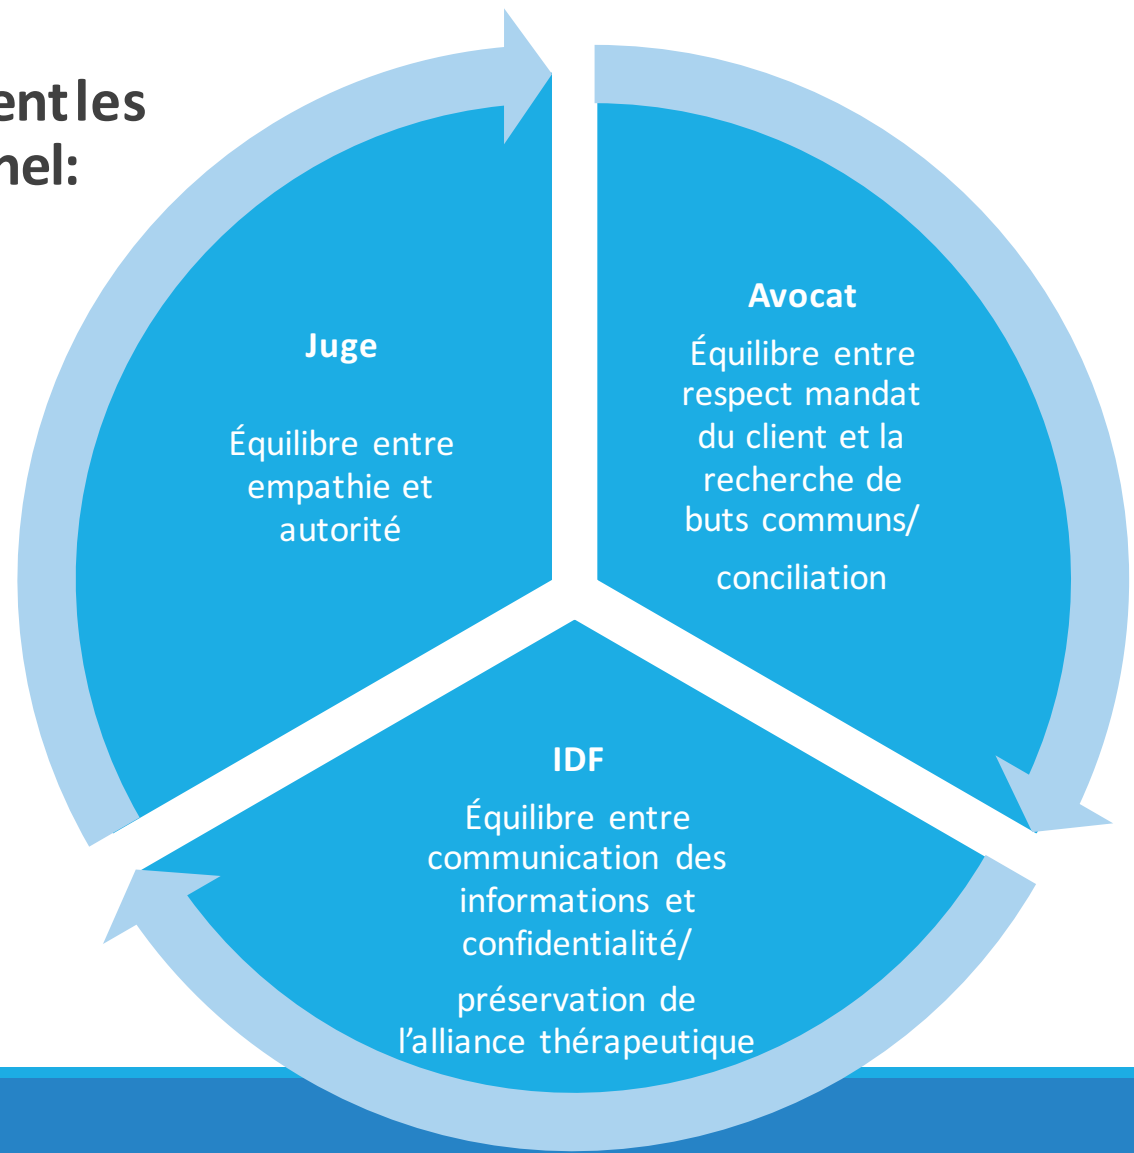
ent les
nel:

Juge

Équilibre entre empathie et autorité

Avocat

Équilibre entre respect mandat du client et la recherche de buts communs/

conciliation

IDF

Équilibre entre communication des informations et confidentialité/

préservation de l’alliance thérapeutique